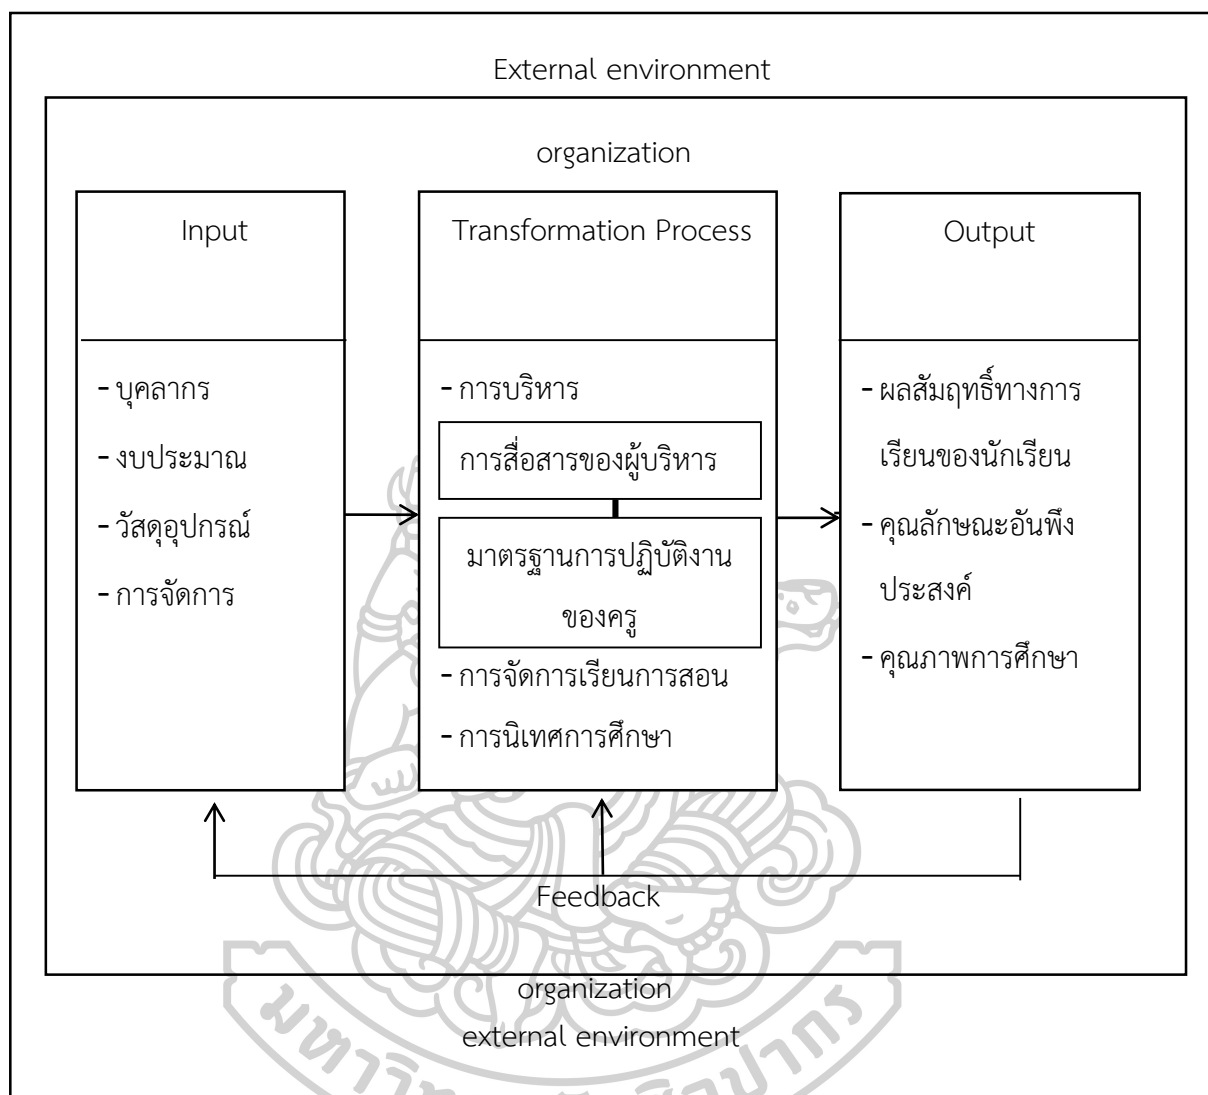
External environment

organization

Input

- บุคลากร
- งบประมาณ
- วัสดุอุปกรณ์
- การจัดการ

Transformation Process

- การบริหาร

การสื่อสารของผู้บริหาร

มาตรฐานการปฏิบัติงานของครู

- การจัดการเรียนการสอน
- การนิเทศการศึกษา

Output

- ผลสัมฤทธิ์ทางการเรียนของนักเรียน
- คุณลักษณะอันพึงประสงค์
- คุณภาพการศึกษา

Feedback

organization

external environment

มหาวิ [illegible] ปากร